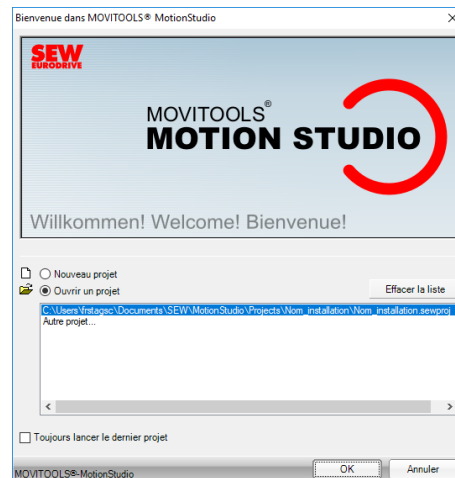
Bienvenue dans MOVITOOLS® MotionStudio

SEW EURODRIVE

MOVITOOLS®
MOTION STUDIO

Willkommen! Welcome! Bienvenue!

Nouveau projet
Ouvrir un projet

Effacer la liste

C:\Users\frstagsc\Documents\SEW\MotionStudio\Projects\Nom_installation\Nom_installation.sewproj
Autre projet...

Toujours lancer le dernier projet

MOVITOOLS®-MotionStudio

OK

Annuler